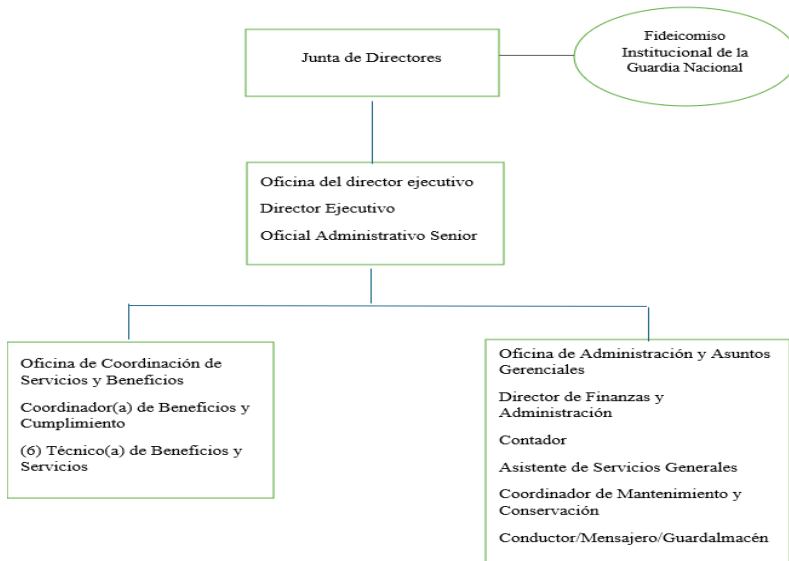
Junta de Directores

Fideicomiso Institucional de la Guardia Nacional

Oficina del director ejecutivo

Director Ejecutivo

Oficial Administrativo Senior

Oficina de Coordinación de Servicios y Beneficios

Coordinador(a) de Beneficios y Cumplimiento

(6) Técnico(a) de Beneficios y Servicios

Oficina de Administración y Asuntos Gerenciales

Director de Finanzas y Administración

Contador

Asistente de Servicios Generales

Coordinador de Mantenimiento y Conservación

Conductor/Mensajero/Guardalmacén